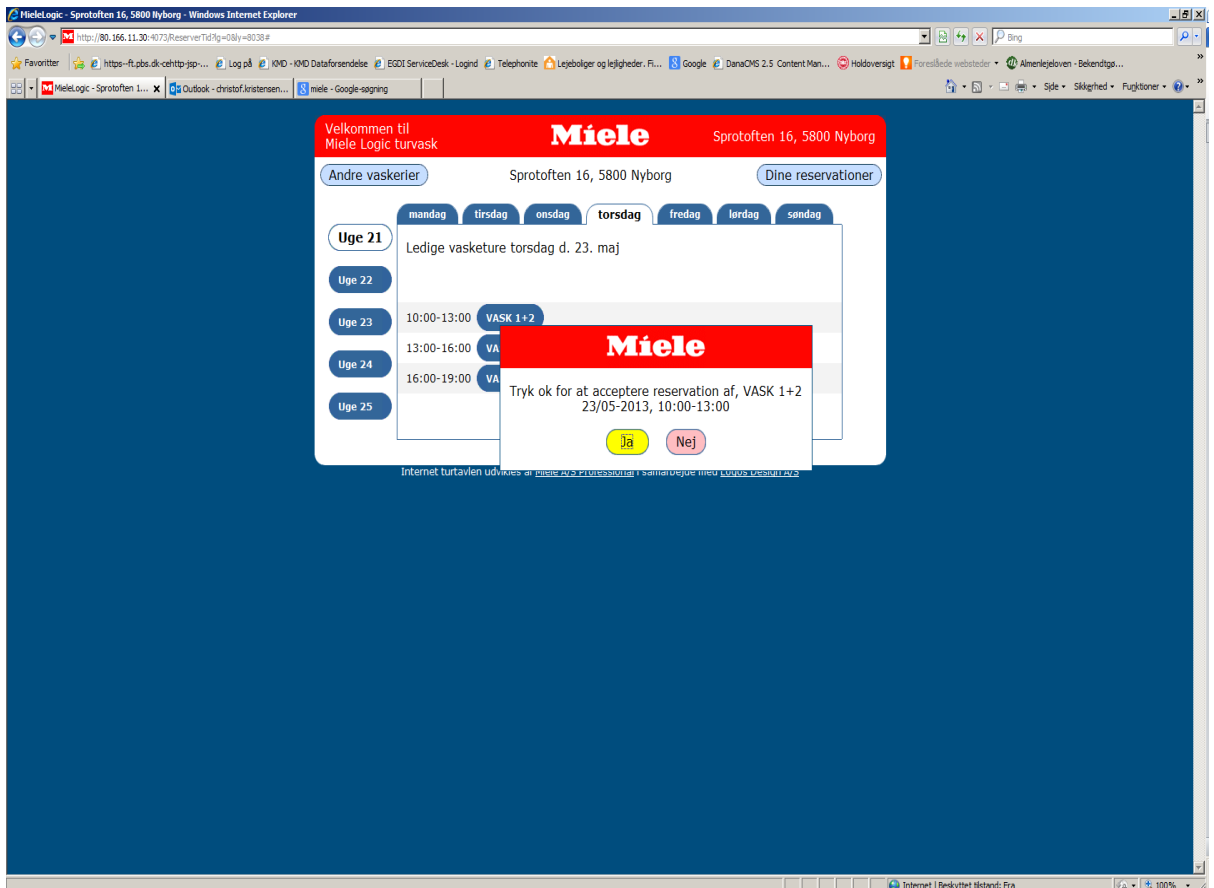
MieleLogic - Sprotoften 16, 5800 Nyborg - Windows Internet Explorer

http://80.166.11.30:4073/ReserverTid?lg=0&ly=8038#

Bing

Favoritter | https--ft.pbs.dk-cehttp-jsp-... | Log på | KMD - KMD Dataforsendelse | EGDI ServiceDesk - Logind | Telephonite | Lejeboliger og lejligheder. Fi... | Google | DanaCMS 2.5 Content Man... | Holdoversigt | Foreslåede websteder | Almenlejeloven - Bekendtgø...

MieleLogic - Sprotoften 1... | Outlook - christof.kristensen... | miele - Google-søgning

Side | Sikkerhed | Funktioner

Velkommen til
Miele Logic turvask

Miele

Sprotoften 16, 5800 Nyborg

Andre vaskerier

Sprotoften 16, 5800 Nyborg

Dine reservationer

mandag | tirsdag | onsdag | torsdag | fredag | lørdag | søndag

Uge 21
Uge 22
Uge 23
Uge 24
Uge 25

Ledige vasketure torsdag d. 23. maj

10:00-13:00 VASK 1+2
13:00-16:00 VA
16:00-19:00 VA

Miele

Tryk ok for at acceptere reservation af, VASK 1+2
23/05-2013, 10:00-13:00

Ja
Nej

Internet turtavlen udvikles af Miele A/S Professional i samarbejde med Logos Design A/S

Internet | Beskyttet tilstand: Fra
100%